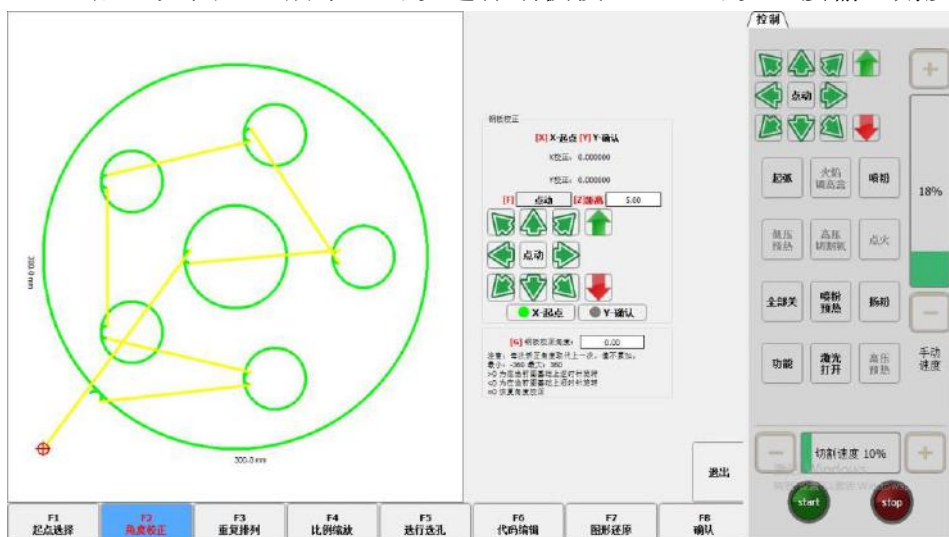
控制

点动

起弧

火焰
调高器

喷粉

低压
预热

高压
切割氧

点火

全部关

喷粉
预热

扬粉

功能

激光
打开

高压
预热

18%

手动
速度

切割速度 10%

start

stop

钢板校正

[X] X-起点 [Y] Y-确认

X位置: 0.000000

Y位置: 0.000000

[F] 点动 [Z]距离 5.00

点动

X-起点

Y-确认

[G] 钢板校正角度: 0.00

注意：每次校正角度取代上一次，请不要加。
最小: -360 最大: 360
>0 为在当前基础上逆时针旋转
<0 为在当前基础上顺时针旋转
=0 恢复角度校正

300.0 mm

300.0 mm

退出

F1
起点选择

F2
角度校正

F3
重复排列

F4
比例缩放

F5
选行选孔

F6
代码编辑

F7
图形还原

F8
确认